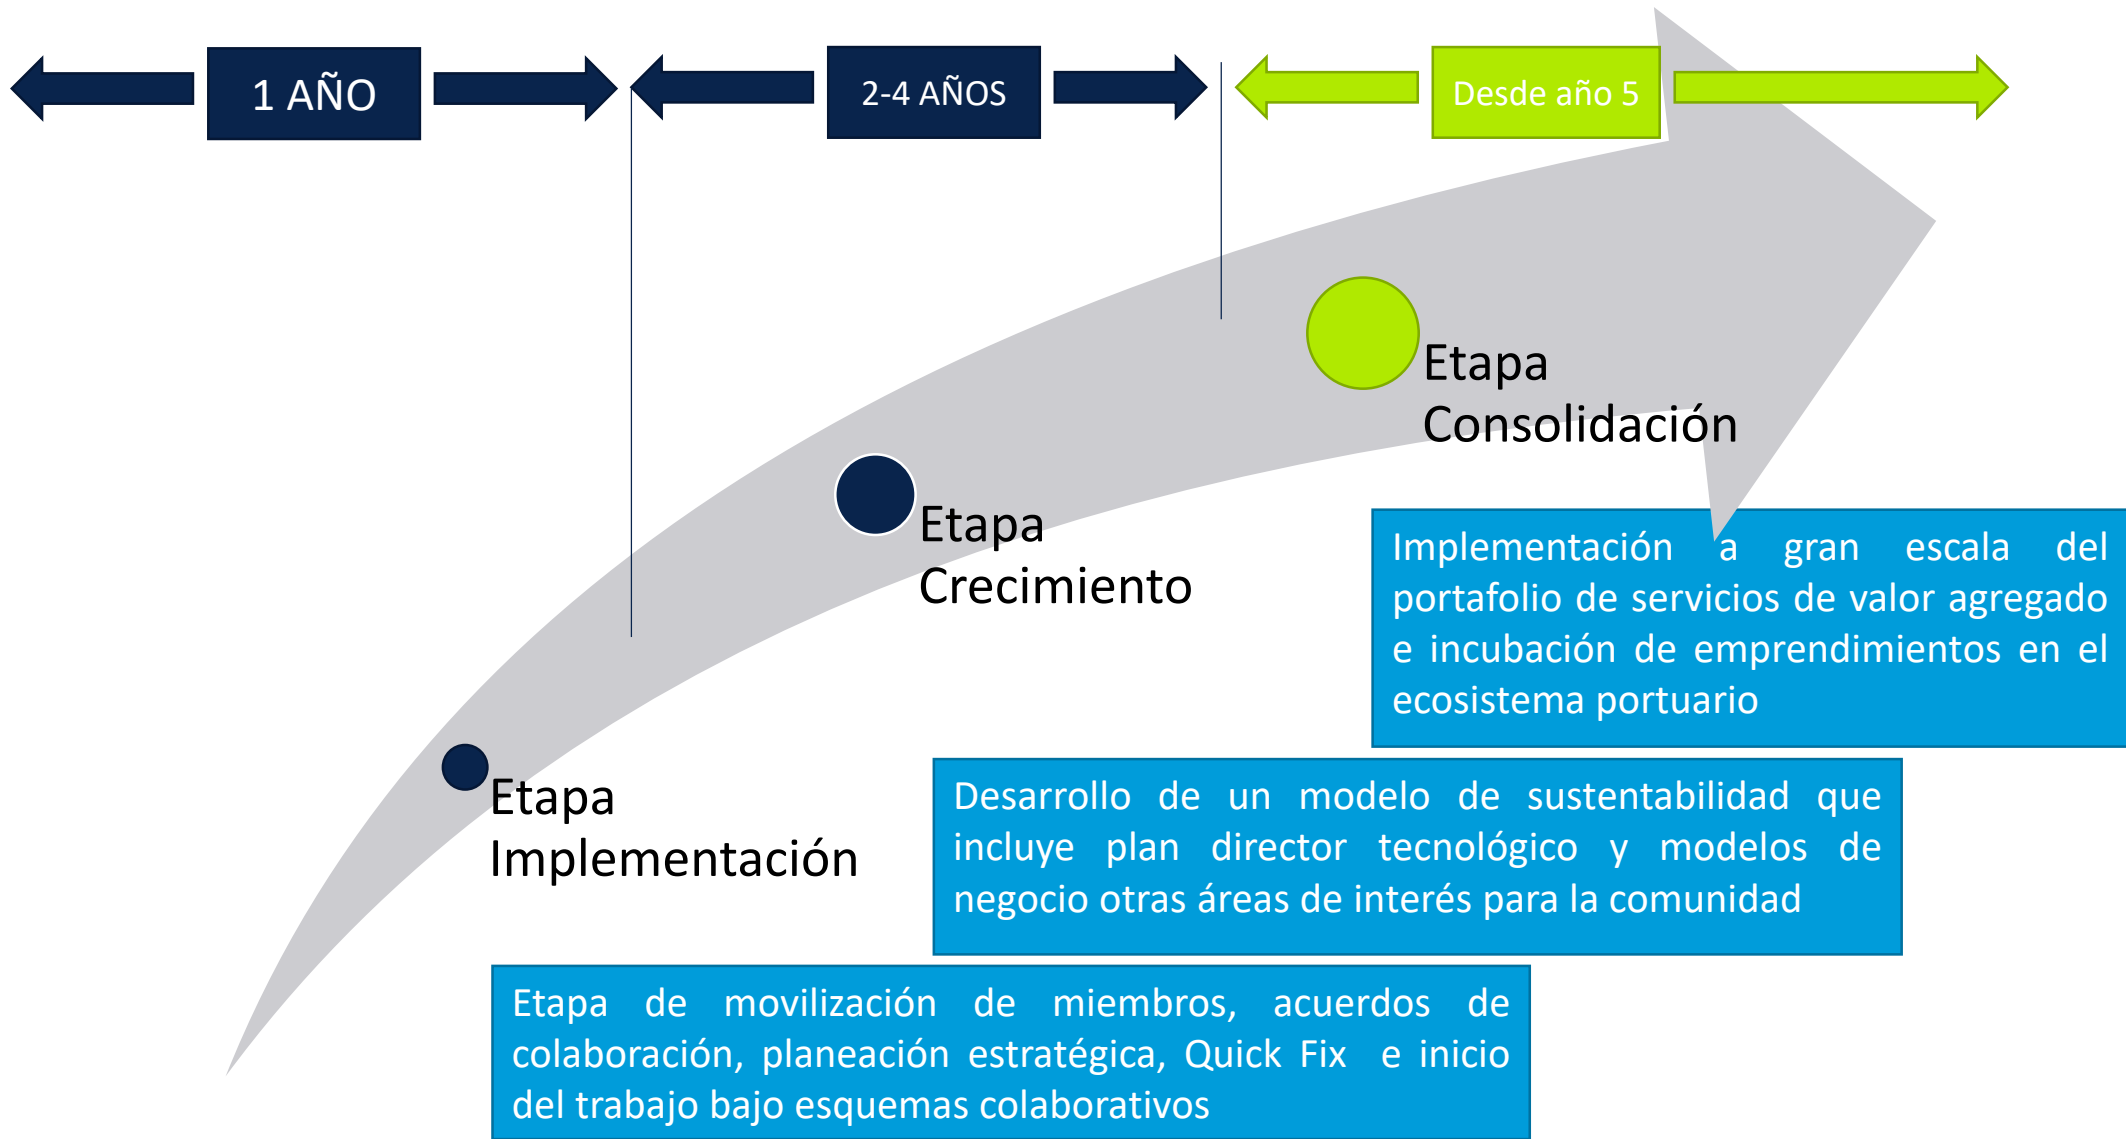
1 AÑO

2-4 AÑOS

Desde año 5

Etapa Consolidación

Etapa Crecimiento

Implementación a gran escala del portafolio de servicios de valor agregado e incubación de emprendimientos en el ecosistema portuario

Etapa Implementación

Desarrollo de un modelo de sustentabilidad que incluye plan director tecnológico y modelos de negocio otras áreas de interés para la comunidad

Etapa de movilización de miembros, acuerdos de colaboración, planeación estratégica, Quick Fix e inicio del trabajo bajo esquemas colaborativos